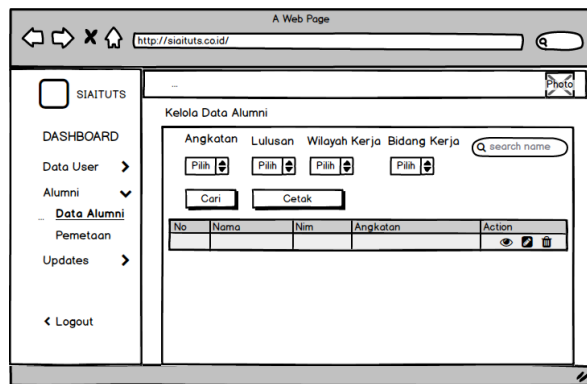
A Web Page

http://siaituts.co.id/

SIAITUTS

...

Photo

DASHBOARD

Data User

Alumni

Data Alumni

Pemetaan

Updates

Logout

Kelola Data Alumni

Angkatan Lulusan Wilayah Kerja Bidang Kerja

search name

Pilih Pilih Pilih Pilih

Cari Cetak

| No | Nama | Nim | Angkatan | Action |
|---|---|---|---|---|
| | | | | |